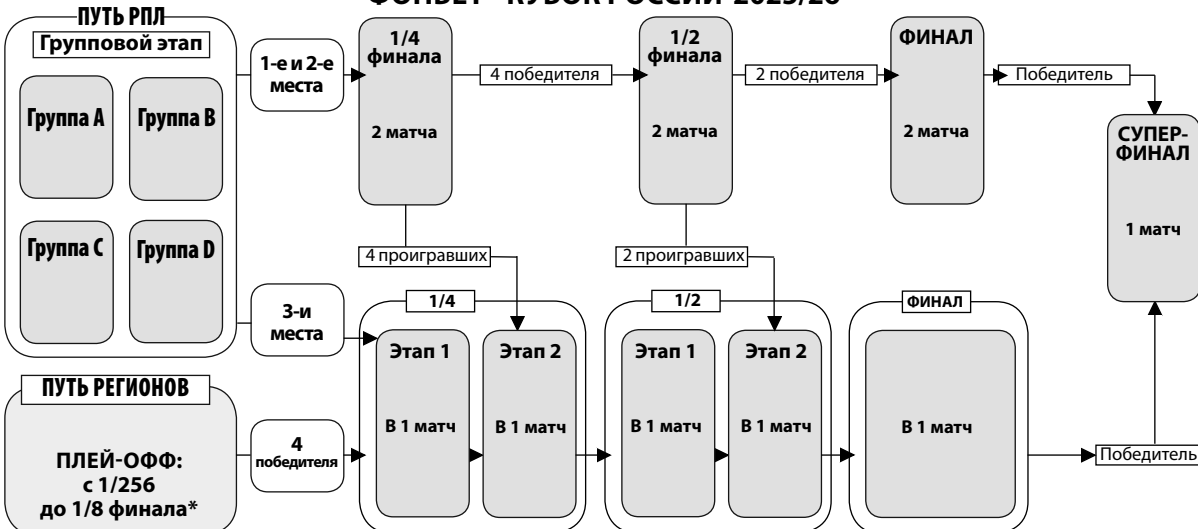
ФОНБЕТ - КУБОК РОССИИ 2025/26

ПУТЬ РПЛ

Групповой этап

Группа A

Группа B

Группа C

Группа D

1-е и 2-е места

1/4 финала

2 матча

4 победителя

1/2 финала

2 матча

2 победителя

ФИНАЛ

2 матча

Победитель

СУПЕР-ФИНАЛ

1 матч

4 проигравших

2 проигравших

3-и места

1/4

Этап 1

В 1 матч

Этап 2

В 1 матч

1/2

Этап 1

В 1 матч

Этап 2

В 1 матч

ФИНАЛ

В 1 матч

ПУТЬ РЕГИОНОВ

ПЛЕЙ-ОФФ: с 1/256 до 1/8 финала*

4 победителя

Победитель